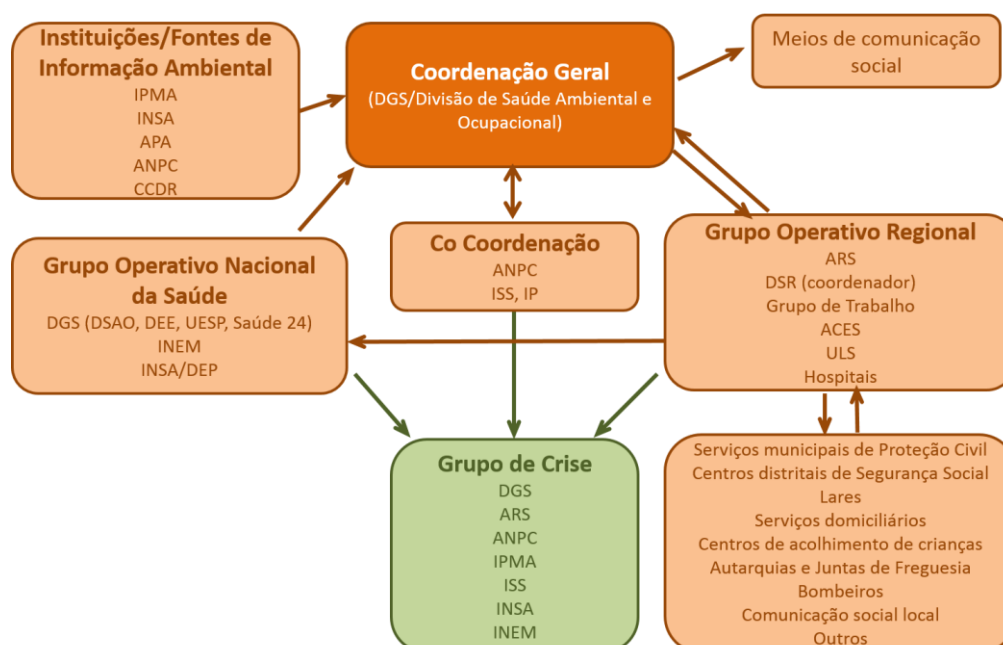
Instituições/Fontes de Informação Ambiental
IPMA
INSA
APA
ANPC
CCDR

Coordenação Geral
(DGS/Divisão de Saúde Ambiental e Ocupacional)

Meios de comunicação social

Grupo Operativo Nacional da Saúde
DGS (DSAO, DEE, UESP, Saúde 24)
INEM
INSA/DEP

Co Coordenação
ANPC
ISS, IP

Grupo Operativo Regional
ARS
DSR (coordenador)
Grupo de Trabalho
ACES
ULS
Hospitais

Grupo de Crise
DGS
ARS
ANPC
IPMA
ISS
INSA
INEM

Serviços municipais de Proteção Civil
Centros distritais de Segurança Social
Lares
Serviços domiciliários
Centros de acolhimento de crianças
Autarquias e Juntas de Freguesia
Bombeiros
Comunicação social local
Outros